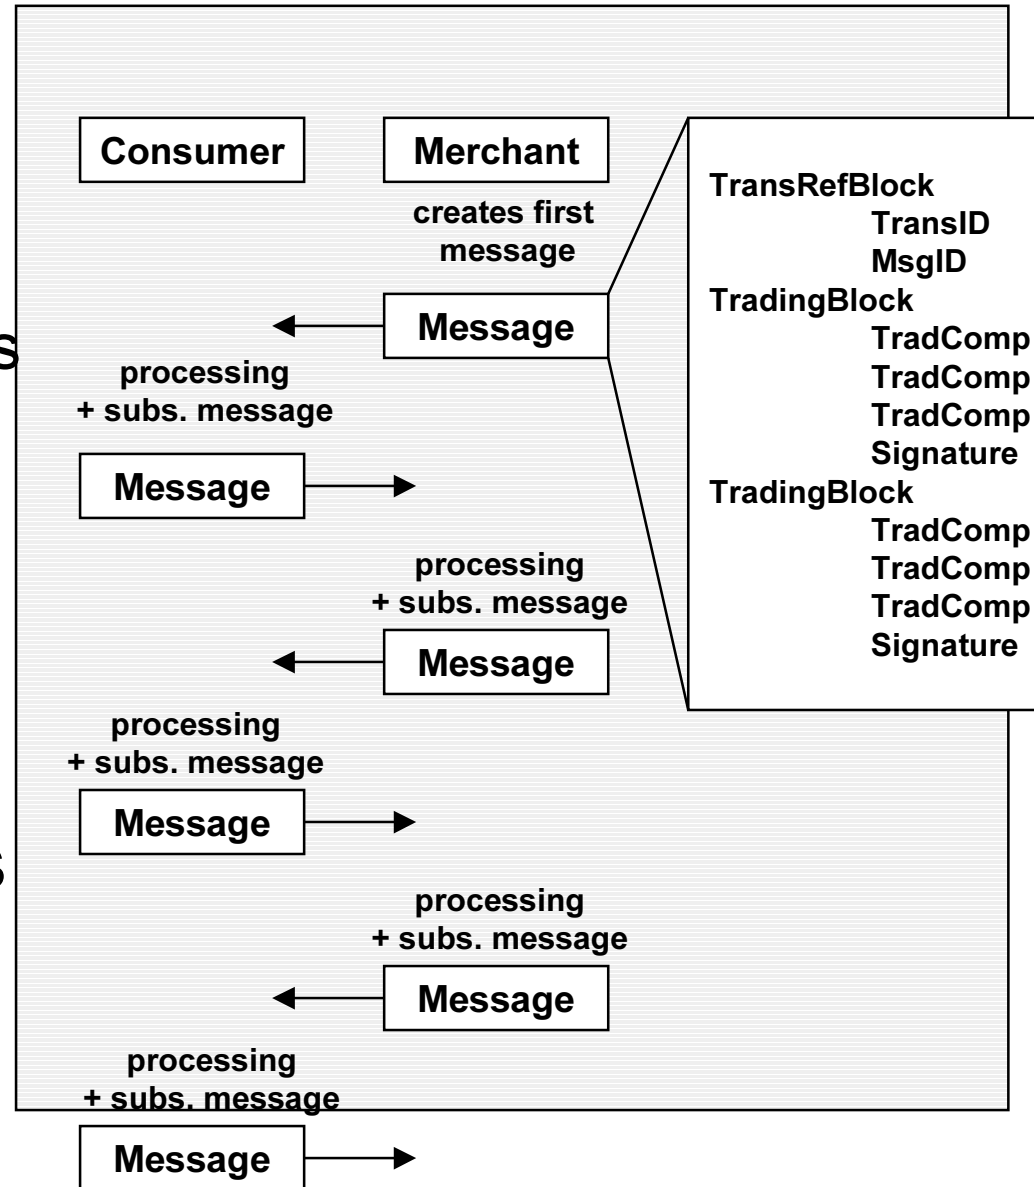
Consumer

Merchant

creates first message

Message

TransRefBlock
TransID
MsgID
TradingBlock
TradComp
TradComp
TradComp
Signature
TradingBlock
TradComp
TradComp
TradComp
Signature

processing + subs. message

Message

processing + subs. message

Message

processing + subs. message

Message

processing + subs. message

Message

processing + subs. message

Message